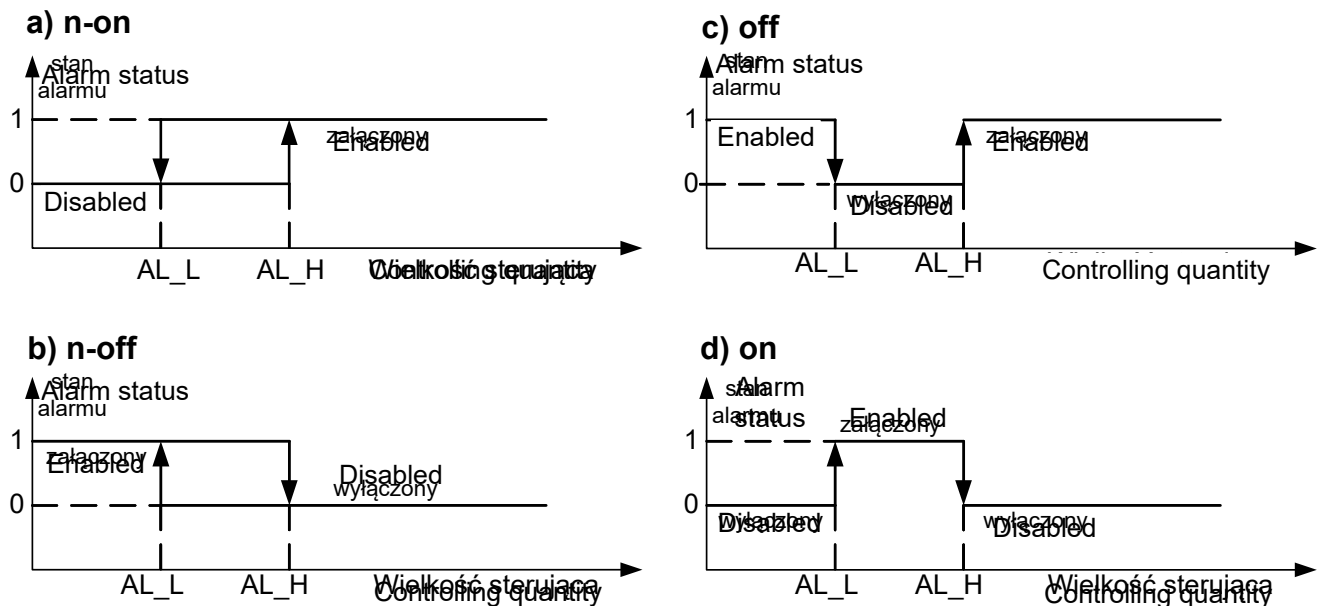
a) n-on

stan alarmu
Alarm status

1

0

załączony
Enabled

Disabled

AL_L AL_H Wielkość sterująca
Controlling quantity

c) off

stan alarmu
Alarm status

1

0

Enabled

załączony
Enabled

wyłączony
Disabled

AL_L AL_H Controlling quantity

b) n-off

stan alarmu
Alarm status

1

0

załączony
Enabled

Disabled
wyłączony

AL_L AL_H Wielkość sterująca
Controlling quantity

d) on

stan alarmu
Alarm status

1

0

Enabled
załączony

wyłączony
Disabled

wyłączony
Disabled

AL_L AL_H Wielkość sterująca
Controlling quantity